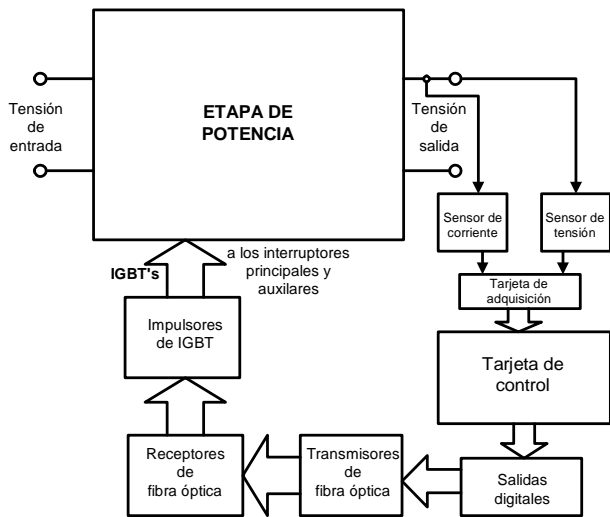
Tensión de entrada

ETAPA DE POTENCIA

Tensión de salida

Sensor de corriente

Sensor de tensión

IGBT's

a los interruptores principales y auxilares

Tarjeta de adquisición

Impulsores de IGBT

Tarjeta de control

Receptores de fibra óptica

Transmisores de fibra óptica

Salidas digitales